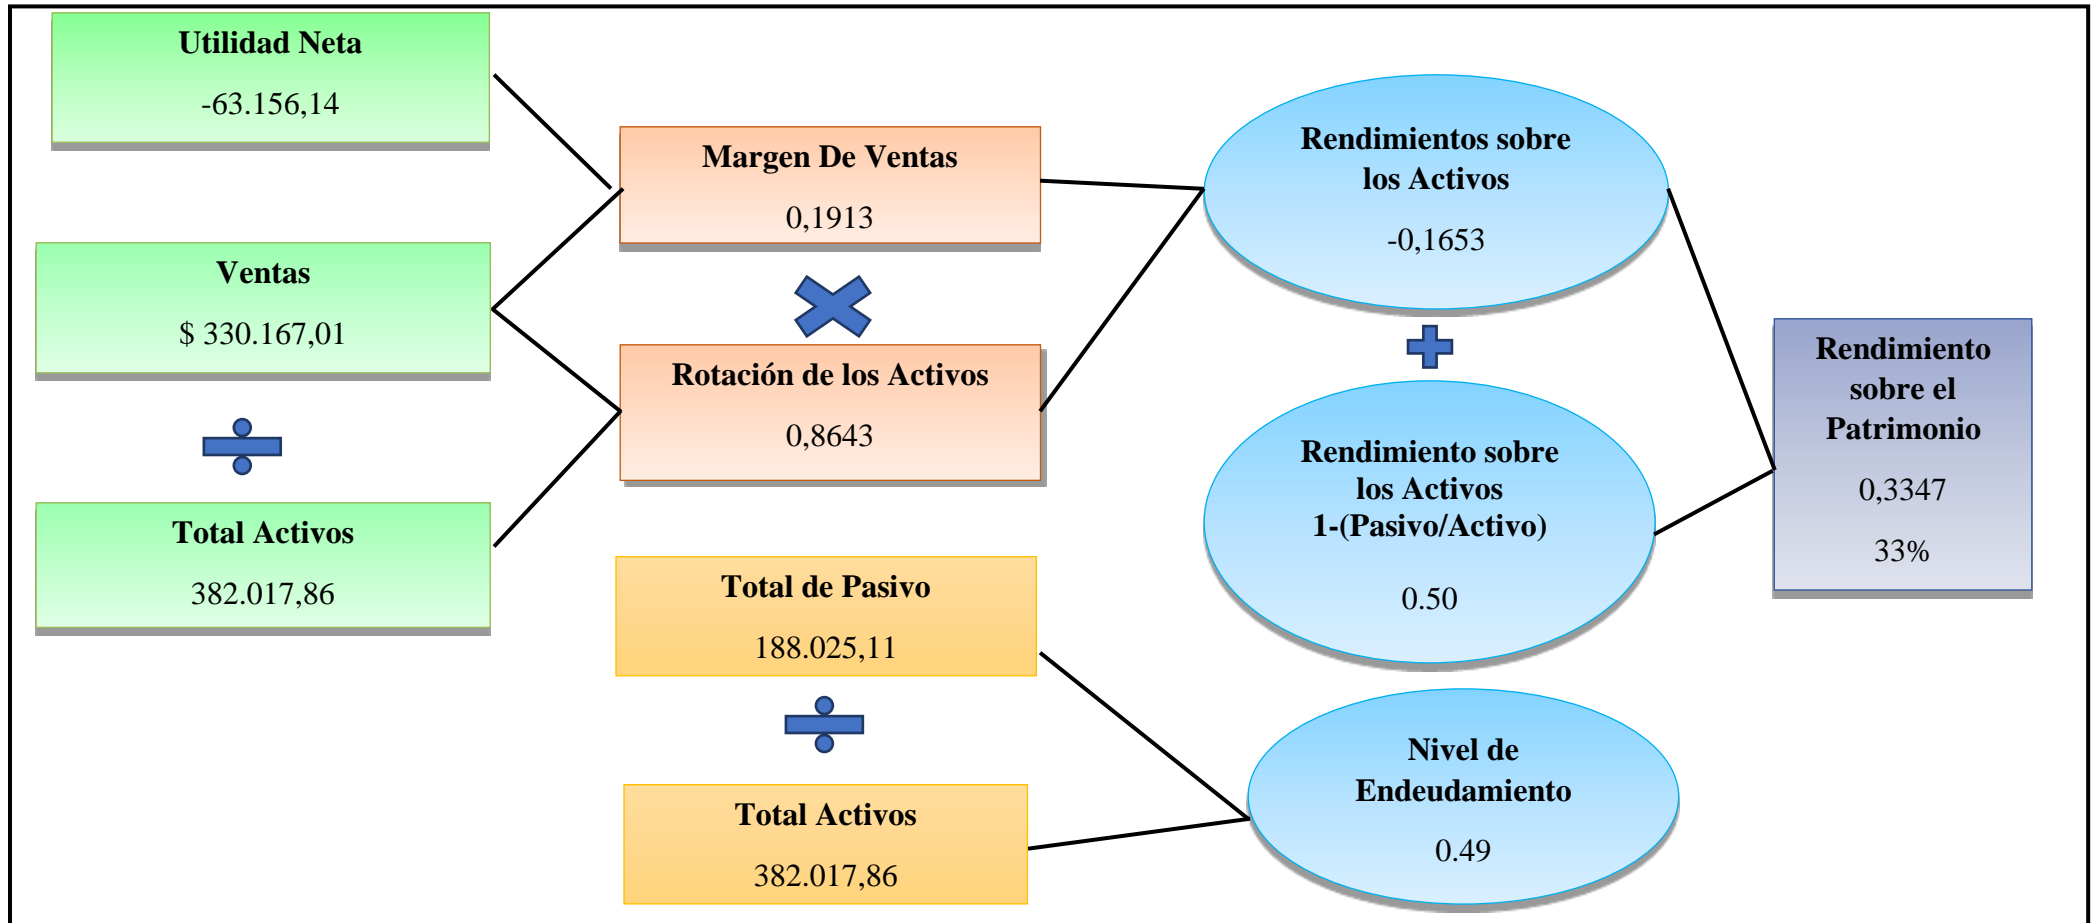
Utilidad Neta

-63.156,14

Ventas

$ 330.167,01

Total Activos

382.017,86

Margen De Ventas

0,1913

Rotación de los Activos

0,8643

Total de Pasivo

188.025,11

Total Activos

382.017,86

Rendimientos sobre los Activos

-0,1653

Rendimiento sobre los Activos 1-(Pasivo/Activo)

0.50

Nivel de Endeudamiento

0.49

Rendimiento sobre el Patrimonio

0,3347

33%